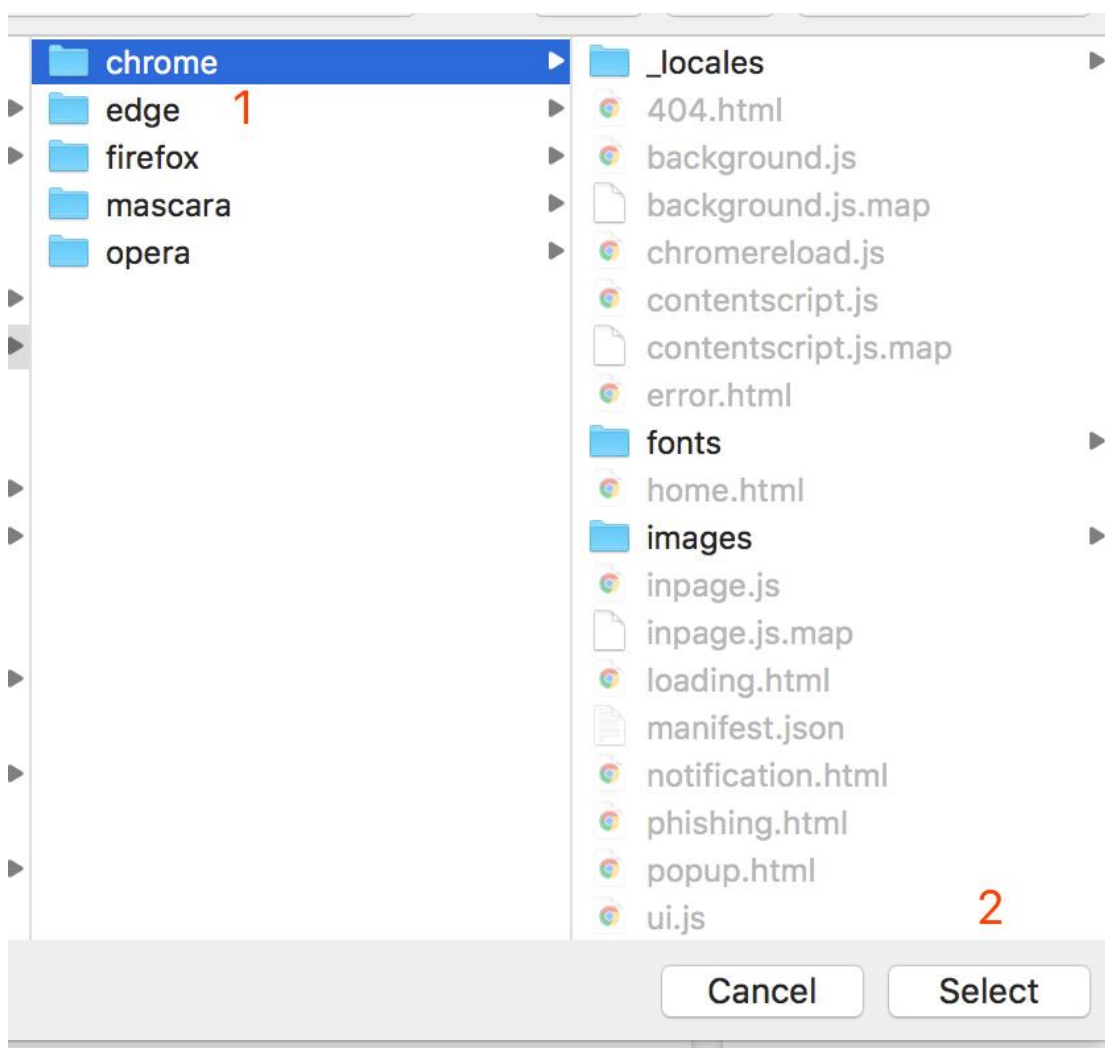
chrome
edge
firefox
mascara
opera

1

_locales
404.html
background.js
background.js.map
chromereload.js
contentscript.js
contentscript.js.map
error.html
fonts
home.html
images
inpage.js
inpage.js.map
loading.html
manifest.json
notification.html
phishing.html
popup.html
ui.js

2

Cancel
Select